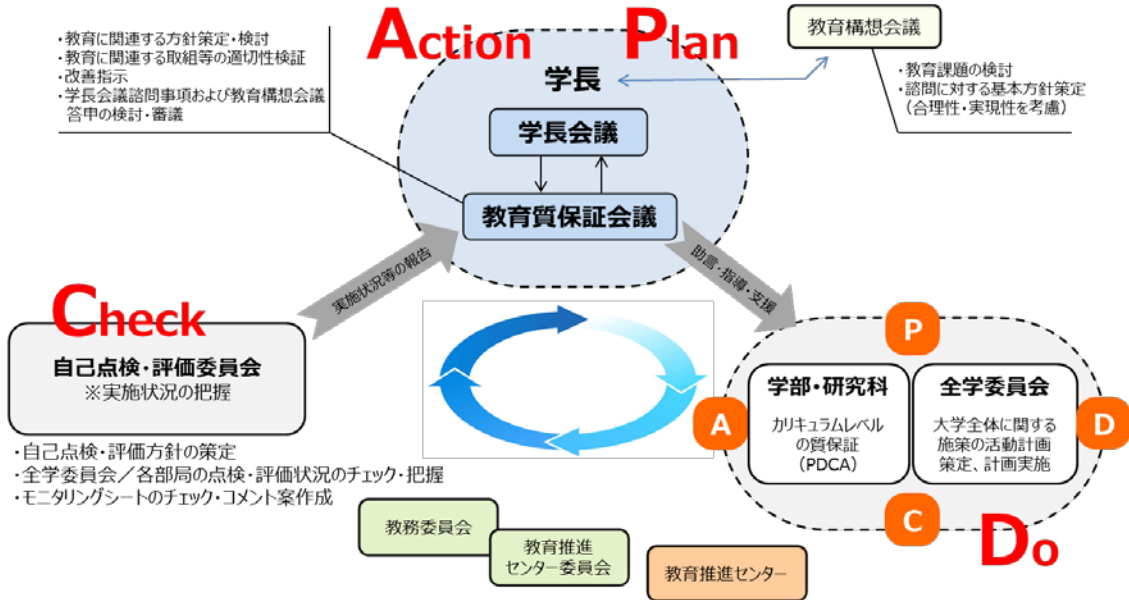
・教育に関連する方針策定・検討
・教育に関連する取組等の適切性検証
・改善指示
・学長会議諮問事項および教育構想会議答申の検討・審議

Action

Plan

教育構想会議

・教育課題の検討
・諮問に対する基本方針策定（合理性・実現性を考慮）

学長

学長会議

教育質保証会議

実施状況等の報告

助言・指導・支援

Check

自己点検・評価委員会
※実施状況の把握

・自己点検・評価方針の策定
・全学委員会／各部局の点検・評価状況のチェック・把握
・モニタリングシートのチェック・コメント案作成

P

A

学部・研究科
カリキュラムレベルの質保証（PDCA）

全学委員会
大学全体に関する施策の活動計画策定、計画実施

D

C

Do

教務委員会

教育推進センター委員会

教育推進センター